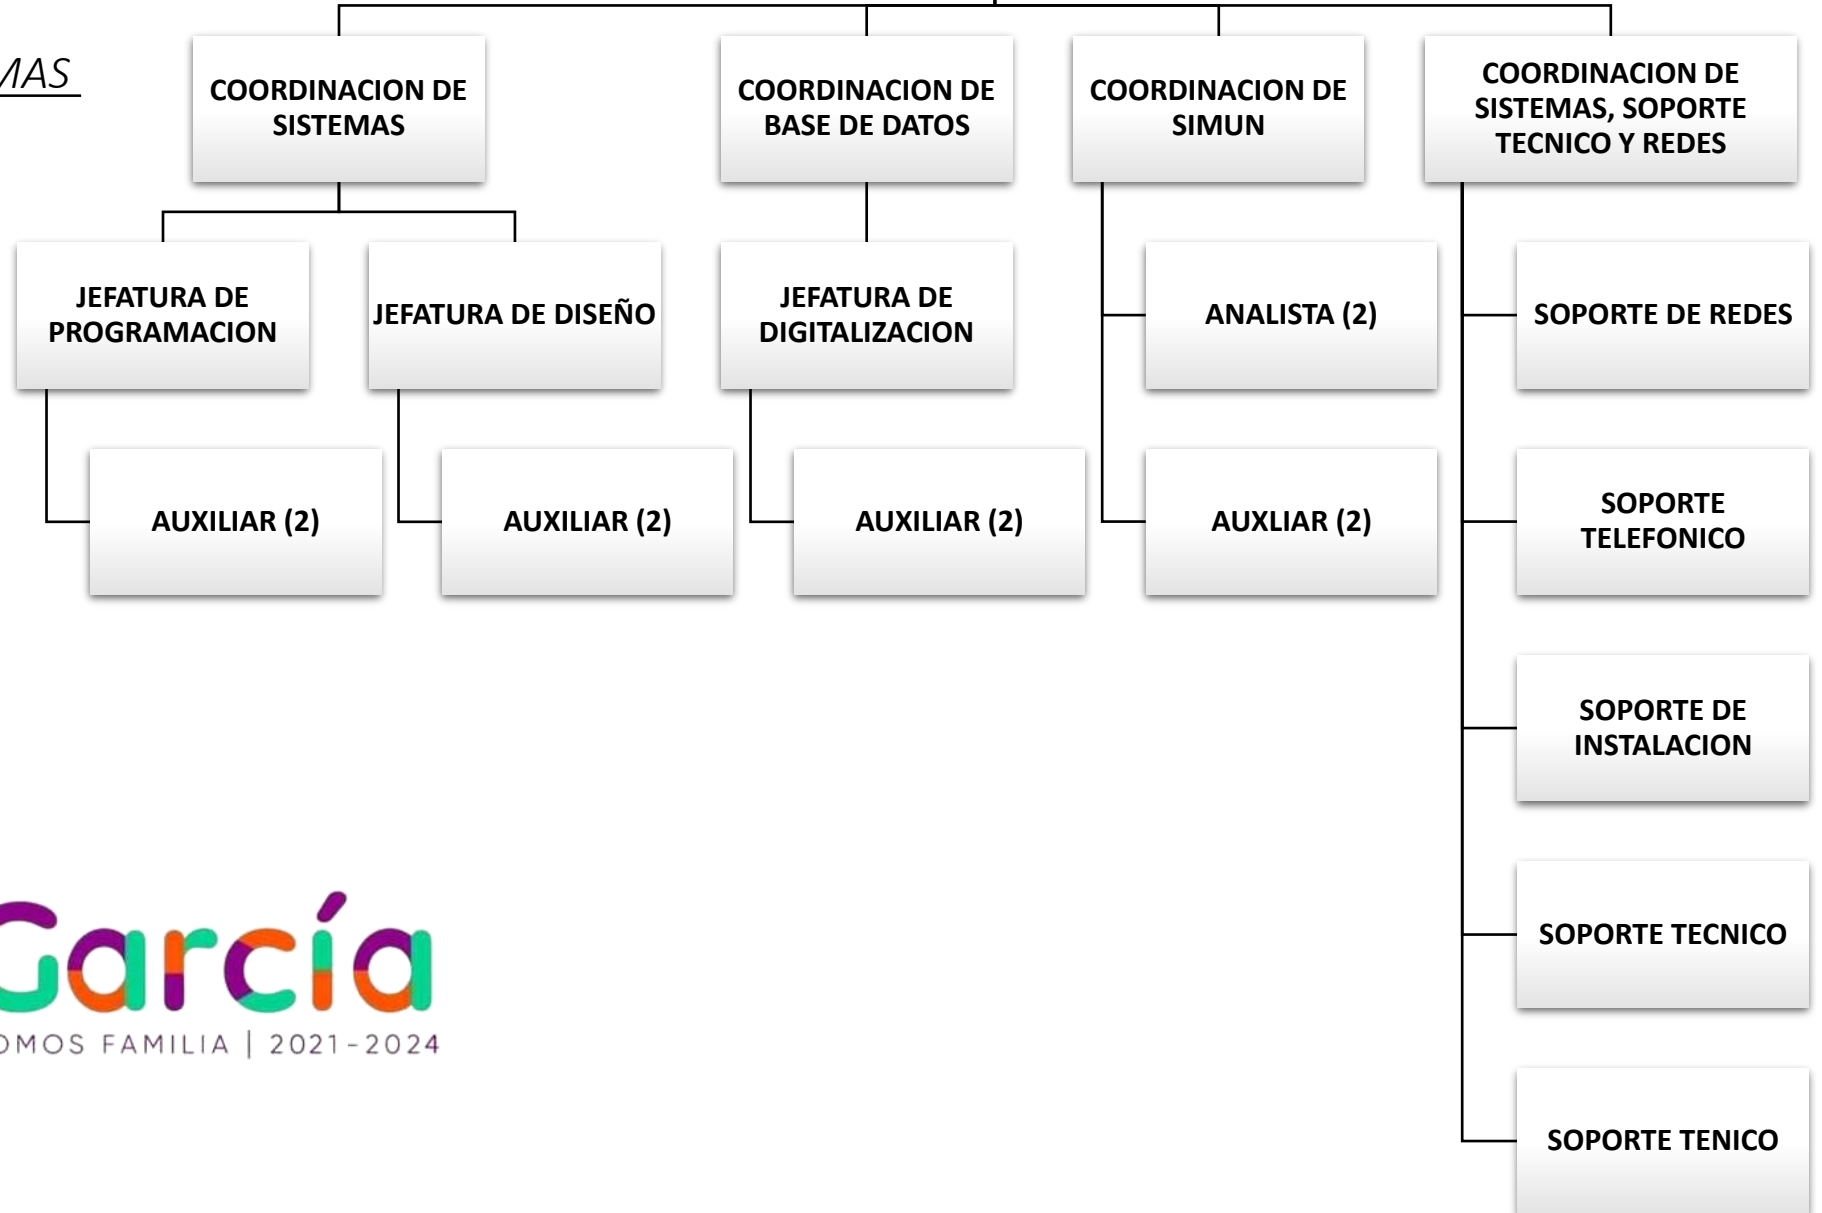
MAS

COORDINACION DE SISTEMAS

COORDINACION DE BASE DE DATOS

COORDINACION DE SIMUN

COORDINACION DE SISTEMAS, SOPORTE TECNICO Y REDES

JEFATURA DE PROGRAMACION

JEFATURA DE DISEÑO

JEFATURA DE DIGITALIZACION

ANALISTA (2)

SOPORTE DE REDES

AUXILIAR (2)

AUXILIAR (2)

AUXILIAR (2)

AUXLIAR (2)

SOPORTE TELEFONICO

SOPORTE DE INSTALACION

SOPORTE TECNICO

SOPORTE TENICO

García
OMOS FAMILIA | 2021-2024